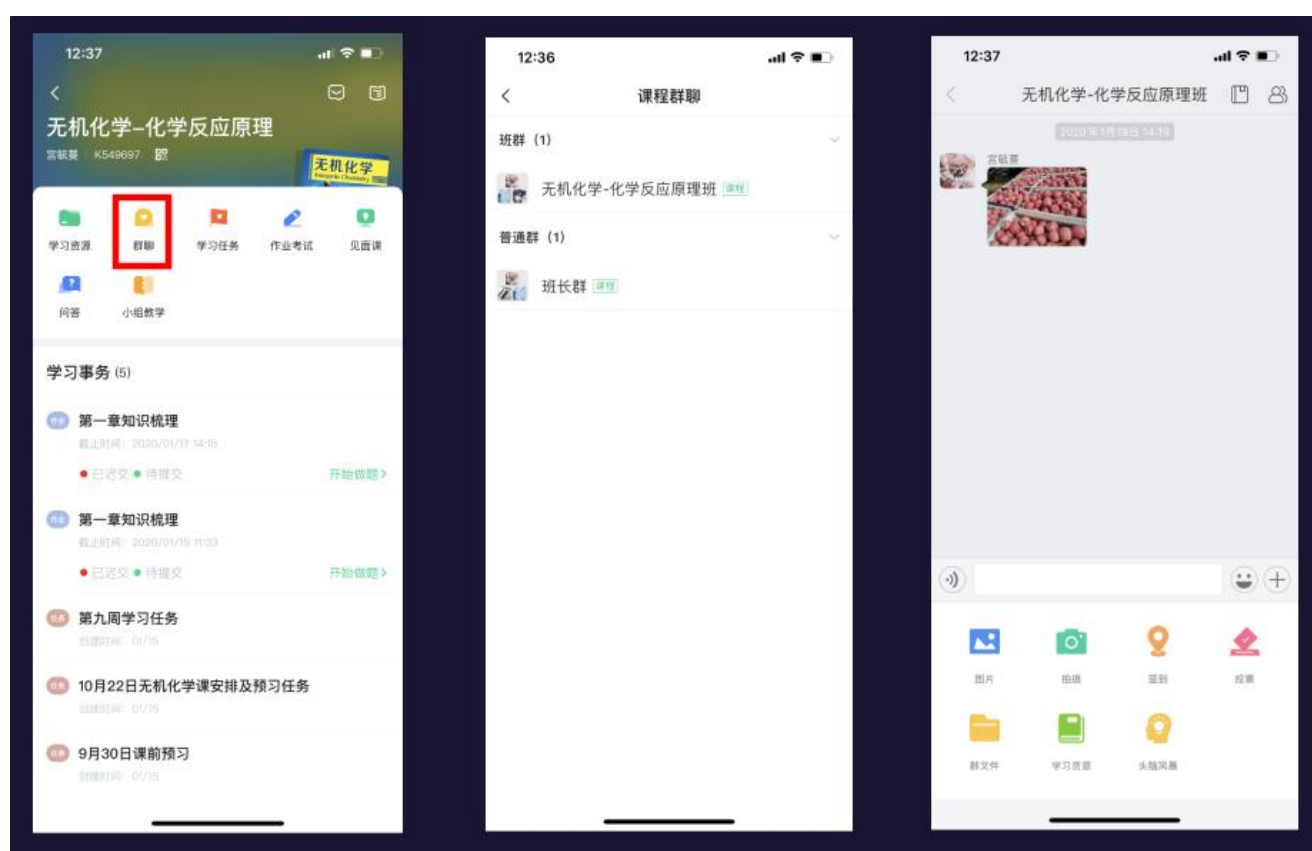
12:37

无机化学-化学反应原理

宫毓蔓 | K549697

无机化学

学习资源

群聊

学习任务

作业考试

见面课

问答

小组教学

学习事务 (5)

第一章知识梳理

截止时间：2020/01/17 14:18

已迟交 待提交 开始做题 >

第一章知识梳理

截止时间：2020/01/15 11:03

已迟交 待提交 开始做题 >

第九周学习任务

创建时间：01/15

10月22日无机化学课安排及预习任务

创建时间：01/15

9月30日课前预习

创建时间：01/15

12:36

课程群聊

班群 (1)

无机化学-化学反应原理班 课程

普通群 (1)

班长群 课程

12:37

无机化学-化学反应原理班

2020年1月19日 14:19

宫毓蔓

图片

拍摄

签到

投票

群文件

学习资源

头脑风暴